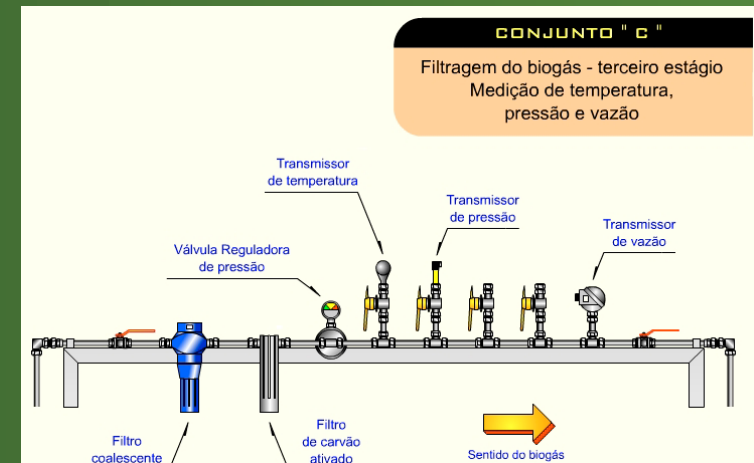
CONJUNTO " C "

Filtragem do biogás - terceiro estágio
Medição de temperatura, pressão e vazão

Transmissor de temperatura

Transmissor de pressão

Transmissor de vazão

Válvula Reguladora de pressão

Filtro coalescente

Filtro de carvão ativado

Sentido do biogás